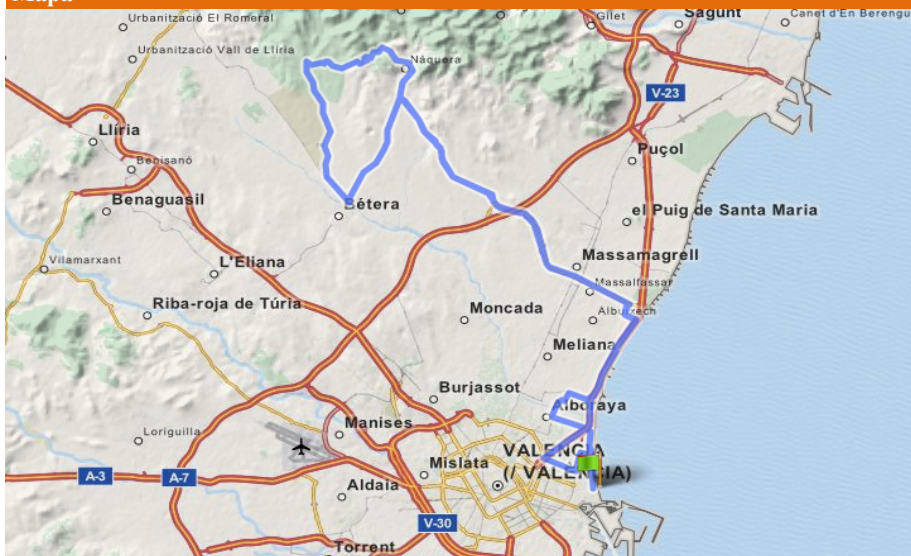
Mapa

Urbanització El Romeral
Gilet
Sagunt
Canet d'En Berenguer
Urbanització Vall de Llíria
Nàquera
V-23
Llíria
Puçol
Benisanó
Benaguasil
Bétera
el Puig de Santa Maria
Vilamarxant
L'Eliana
Massamagrell
Massalfassar
Riba-roja de Túria
Moncada
Albuixech
Meliana
Burjassot
Alboraya
Manises
Loriguilla
VALENCIA
(/ VALENCIA)
Mislata
A-3
A-7
Aldaia
V-30
Torrent